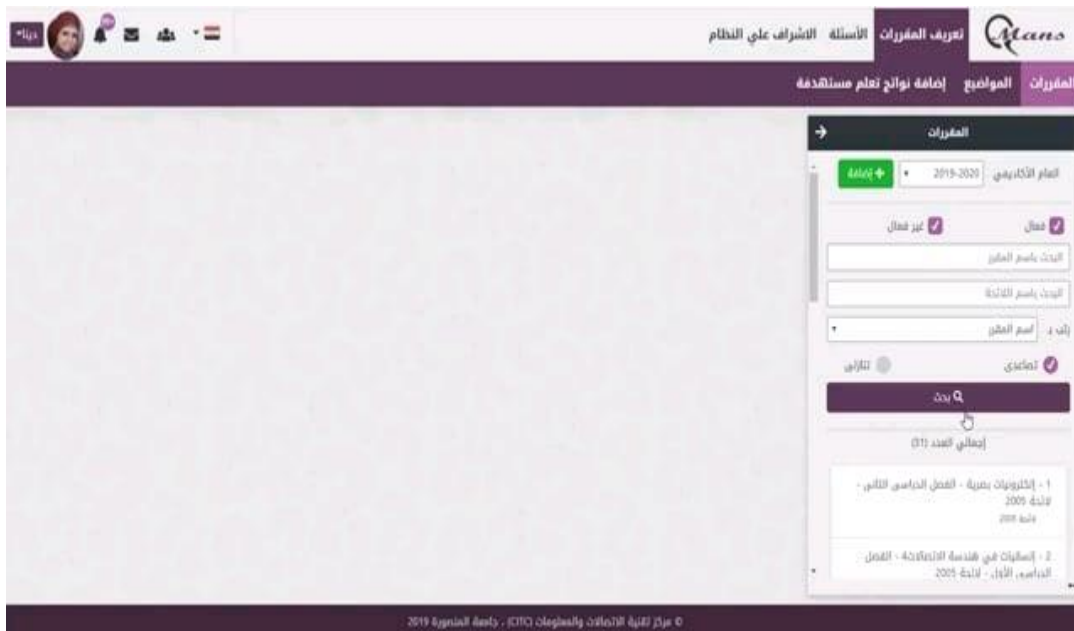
Mans تعريف المقررات الأسئلة الاشراف علي النظام

دينا

المقررات المواضيع إضافة نواتج تعلم مستهدفة

المقررات

العام الأكاديمي 2019-2020 إضافة

فعال غير فعال

البحث باسم المقرر

البحث باسم اللائحة

رتب بـ اسم المقرر

تصاعدي تنازلي

بحث

إجمالي العدد (31)

1 - إلكترونيات بصرية - الفصل الدراسي الثاني - لائحة 2005
لائحة 2005

2 - إسكاليات في هندسة الاتصالات4 - الفصل الدراسي الأول - لائحة 2005

© مركز تقنية الاتصالات والمعلومات (CITC) - جامعة المنصورة 2019